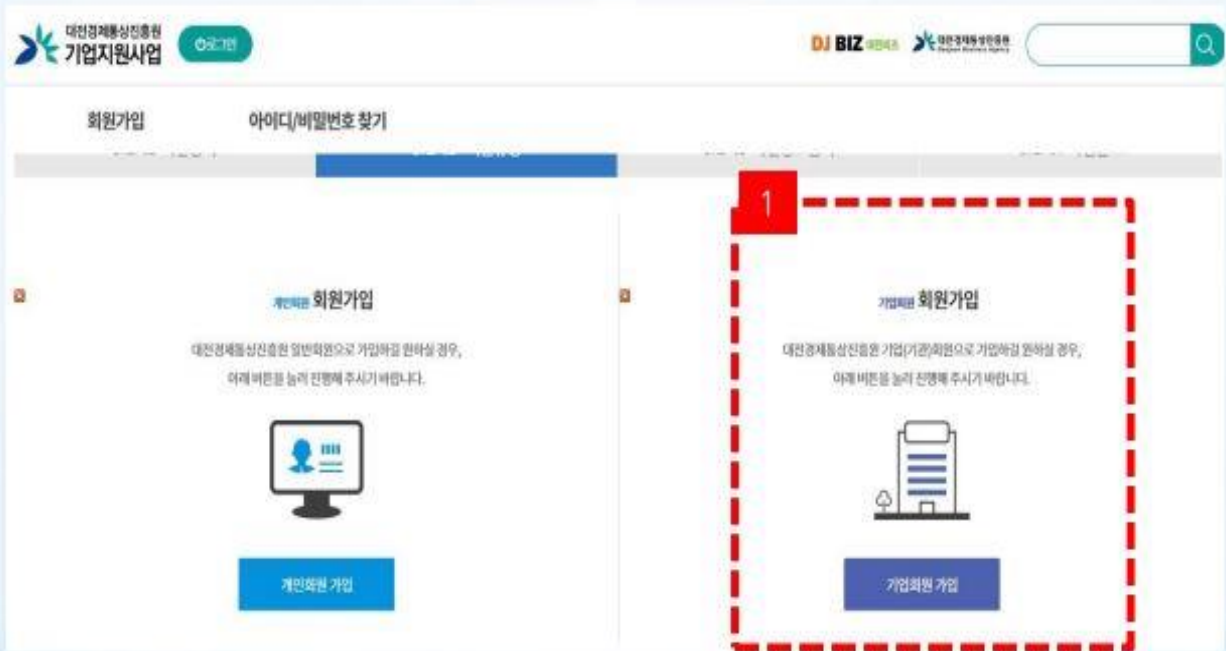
대전경제통상진흥원
기업지원사업

로그인

DJ BIZ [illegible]
대전경제통상진흥원

회원가입
아이디/비밀번호 찾기

1

개인회원 회원가입

대전경제통상진흥원 일반회원으로 가입하길 원하실 경우, 아래 버튼을 눌러 진행해 주시기 바랍니다.

개인회원 가입

기업회원 회원가입

대전경제통상진흥원 기업(기관)회원으로 가입하길 원하실 경우, 아래 버튼을 눌러 진행해 주시기 바랍니다.

기업회원 가입